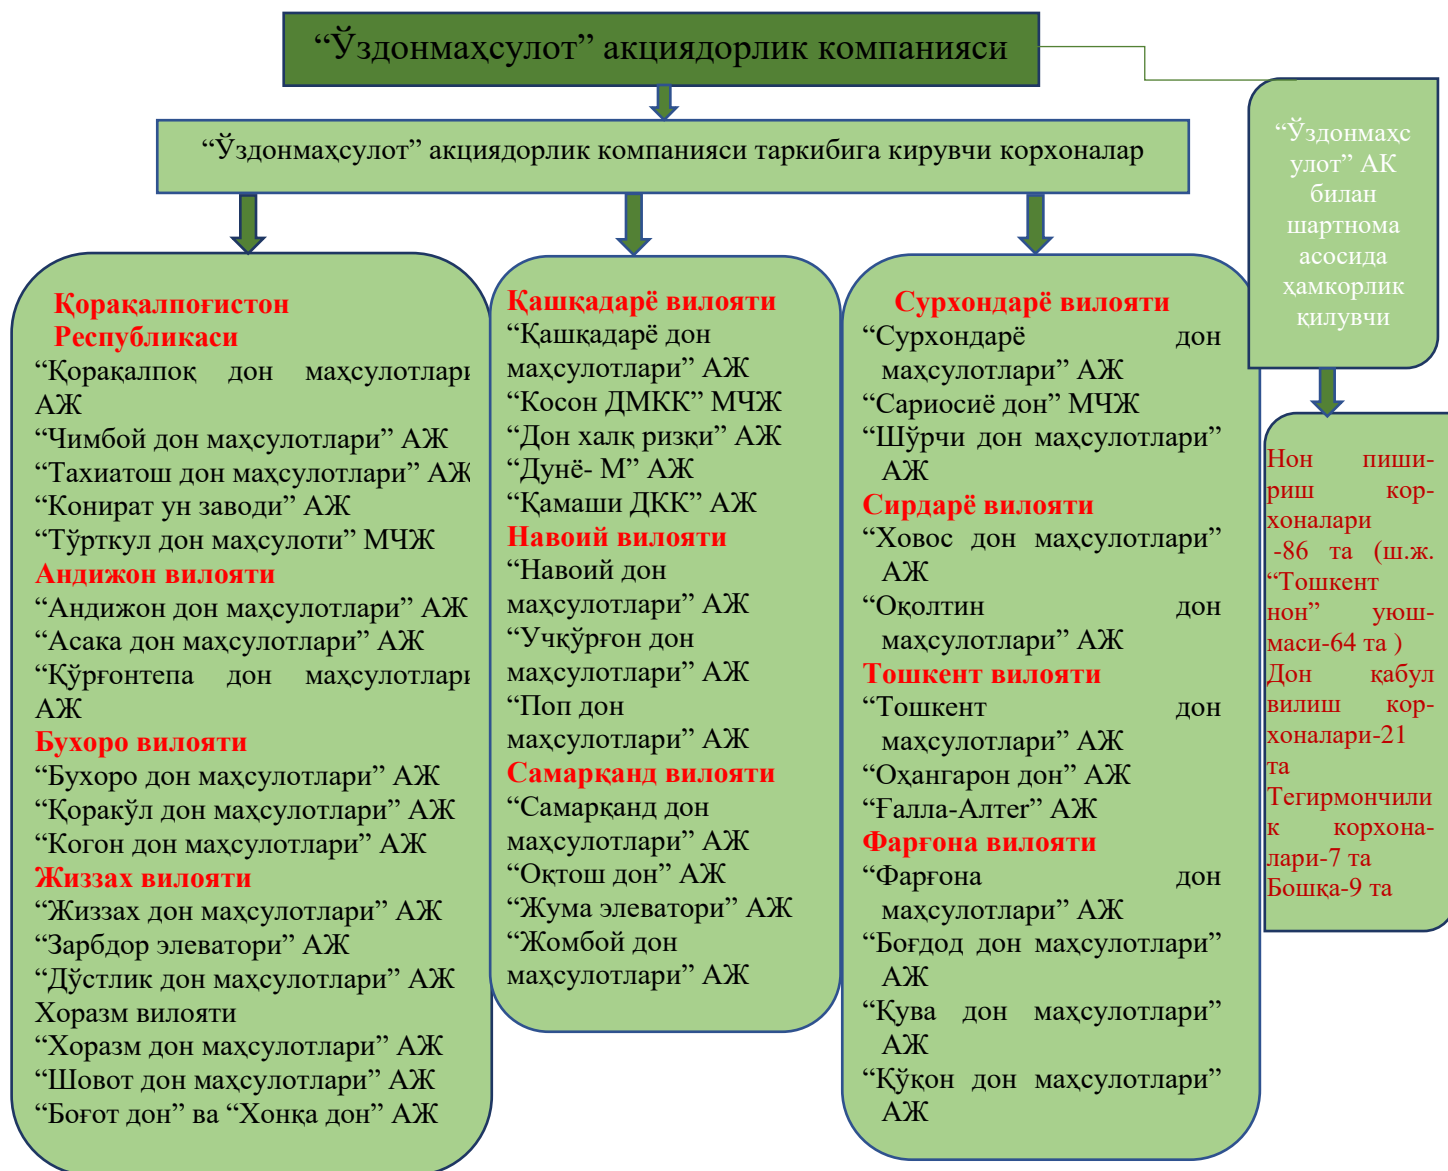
“Ўздонмаҳсулот” акциядорлик компанияси

“Ўздонмаҳсулот” акциядорлик компанияси таркибига кирувчи корхоналар

“Ўздонмаҳсулот” АК билан шартнома асосида ҳамкорлик қилувчи

Қорақалпоғистон Республикаси
“Қорақалпоқ дон маҳсулотлари” АЖ
“Чимбой дон маҳсулотлари” АЖ
“Тахиатош дон маҳсулотлари” АЖ
“Конират ун заводи” АЖ
“Тўрткул дон маҳсулоти” МЧЖ
Андижон вилояти
“Андижон дон маҳсулотлари” АЖ
“Асака дон маҳсулотлари” АЖ
“Қўрғонтепа дон маҳсулотлари” АЖ
Бухоро вилояти
“Бухоро дон маҳсулотлари” АЖ
“Қоракўл дон маҳсулотлари” АЖ
“Когон дон маҳсулотлари” АЖ
Жиззах вилояти
“Жиззах дон маҳсулотлари” АЖ
“Зарбдор элеватори” АЖ
“Дўстлик дон маҳсулотлари” АЖ
Хоразм вилояти
“Хоразм дон маҳсулотлари” АЖ
“Шовот дон маҳсулотлари” АЖ
“Боғот дон” ва “Хонқа дон” АЖ

Қашқадарё вилояти
“Қашқадарё дон маҳсулотлари” АЖ
“Косон ДМКК” МЧЖ
“Дон халқ ризқи” АЖ
“Дунё- М” АЖ
“Қамаши ДКК” АЖ
Навоий вилояти
“Навоий дон маҳсулотлари” АЖ
“Учқўрғон дон маҳсулотлари” АЖ
“Поп дон маҳсулотлари” АЖ
Самарқанд вилояти
“Самарқанд дон маҳсулотлари” АЖ
“Оқтош дон” АЖ
“Жума элеватори” АЖ
“Жомбой дон маҳсулотлари” АЖ

Сурхондарё вилояти
“Сурхондарё дон маҳсулотлари” АЖ
“Сариосиё дон” МЧЖ
“Шўрчи дон маҳсулотлари” АЖ
Сирдарё вилояти
“Ховос дон маҳсулотлари” АЖ
“Оқолтин дон маҳсулотлари” АЖ
Тошкент вилояти
“Тошкент дон маҳсулотлари” АЖ
“Оҳангарон дон” АЖ
“Ғалла-Алтег” АЖ
Фарғона вилояти
“Фарғона дон маҳсулотлари” АЖ
“Боғдод дон маҳсулотлари” АЖ
“Қува дон маҳсулотлари” АЖ
“Қўқон дон маҳсулотлари” АЖ

Нон пишириш корхоналари -86 та (ш.ж. “Тошкент нон” уюшмаси-64 та )
Дон қабул килиш корхоналари-21 та
Тегирмончилик корхоналари-7 та
Бошқа-9 та